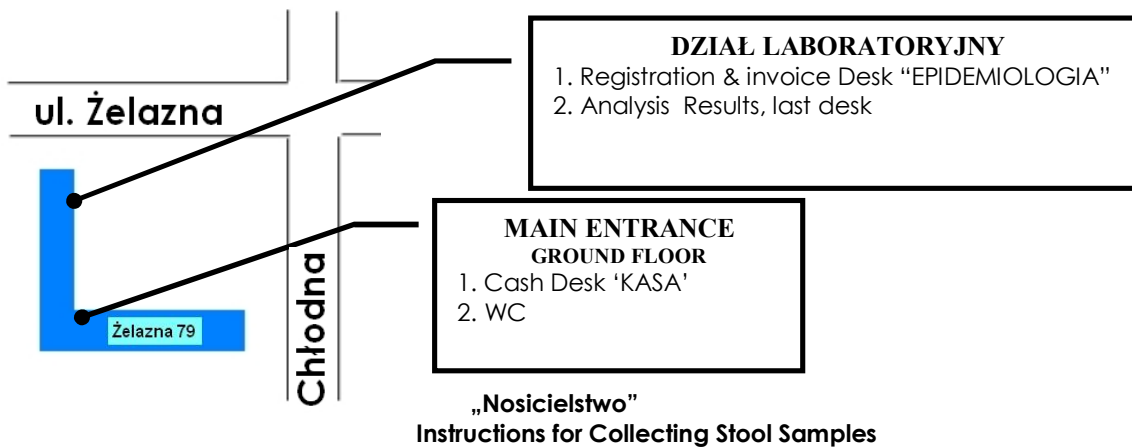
ul. Żelazna

Żelazna 79

Chłodna

DZIAŁ LABORATORYJNY
1. Registration & invoice Desk "EPIDEMIOLOGIA"
2. Analysis Results, last desk

MAIN ENTRANCE
GROUND FLOOR
1. Cash Desk 'KASA'
2. WC

„Nosicielstwo"
Instructions for Collecting Stool Samples